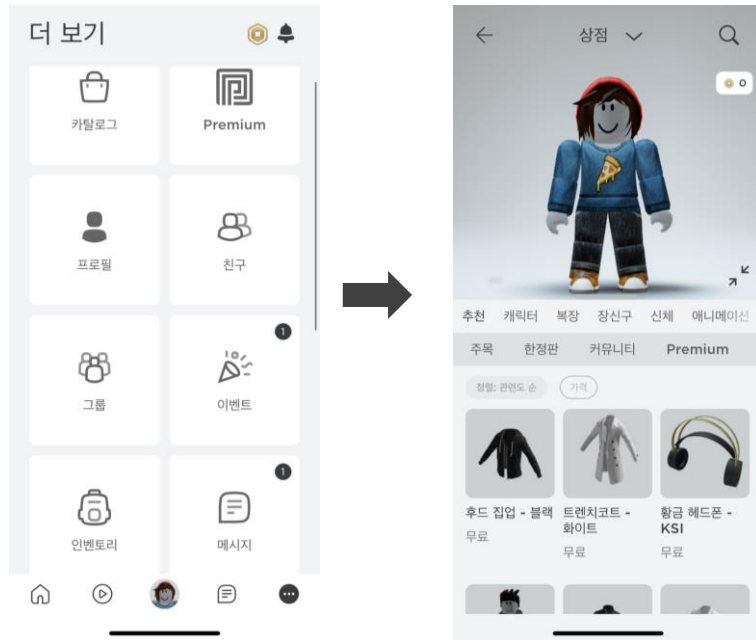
더 보기

카탈로그

Premium

프로필

친구

그룹

1

이벤트

인벤토리

1

메시지

상점

0

추천 캐릭터 복장 장신구 신체 애니메이션

주목 한정판 커뮤니티 Premium

정렬: 관련도 순 가격

후드 집업 - 블랙
무료

트렌치코트 - 화이트
무료

황금 헤드폰 - KSI
무료